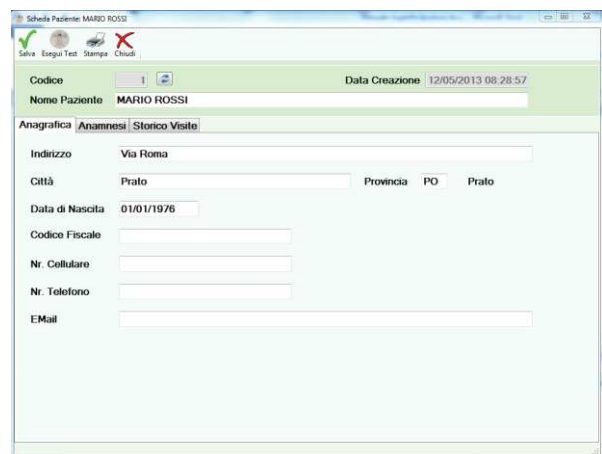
Scheda Paziente: MARIO ROSSI

Salva Esegui Test Stampa Chiudi

Codice 1

Data Creazione 12/05/2013 08:28:57

Nome Paziente MARIO ROSSI

Anagrafica Anamnesi Storico Visite

Indirizzo Via Roma

Città Prato Provincia PO Prato

Data di Nascita 01/01/1976

Codice Fiscale

Nr. Cellulare

Nr. Telefono

EMail